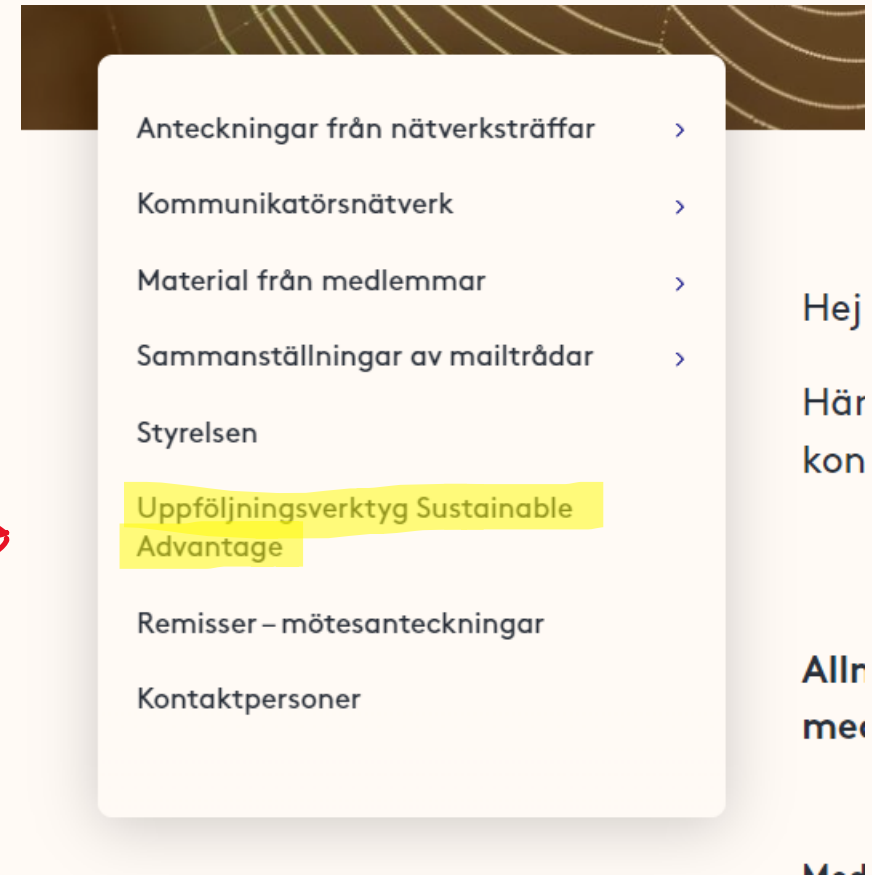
Anteckningar från nätverksträffar >

Kommunikatörsnätverk >

Material från medlemmar >

Sammanställningar av mailtrådar >

Styrelsen

Uppföljningsverktyg Sustainable Advantage

Remisser – mötesanteckningar

Kontaktpersoner

Hej

Här
kon

Alln
mec

Med